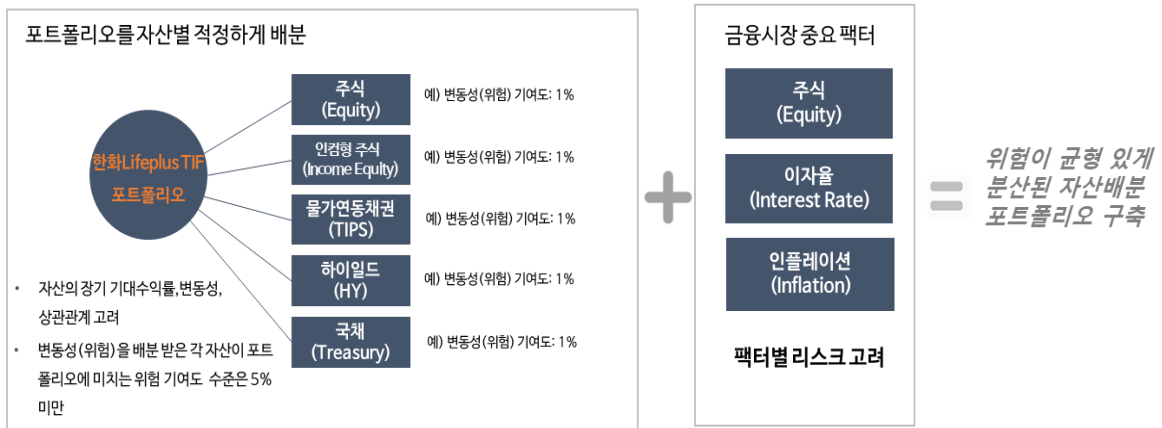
포트폴리오를 자산별 적정하게 배분

한화Lifeplus TIF 포트폴리오

주식 (Equity)
예) 변동성(위험) 기여도: 1%

인컴형 주식 (Income Equity)
예) 변동성(위험) 기여도: 1%

물가연동채권 (TIPS)
예) 변동성(위험) 기여도: 1%

하이일드 (HY)
예) 변동성(위험) 기여도: 1%

국채 (Treasury)
예) 변동성(위험) 기여도: 1%

• 자산의 장기 기대수익률, 변동성, 상관관계 고려

• 변동성(위험)을 배분 받은 각 자산이 포트폴리오에 미치는 위험 기여도 수준은 5% 미만

금융시장 중요 팩터

주식 (Equity)

이자율 (Interest Rate)

인플레이션 (Inflation)

팩터별 리스크 고려

위험이 균형 있게 분산된 자산배분 포트폴리오 구축